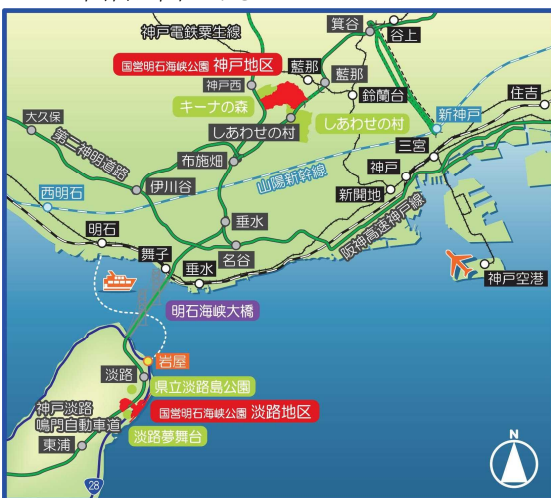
神戸電鉄粟生線
箕谷
谷上
国営明石海峡公園 神戸地区
藍那
藍那
神戸西
キーナの森
鈴蘭台
住吉
大久保
新神戸
しあわせの村
しあわせの村
第二神明道路
布施畑
三宮
西明石
伊川谷
山陽新幹線
神戸
新開地
阪神高速神戸線
明石
垂水
舞子
名谷
垂水
神戸空港
明石海峡大橋
岩屋
淡路
県立淡路島公園
神戸淡路鳴門自動車道
国営明石海峡公園 淡路地区
東浦
淡路夢舞台
28
N